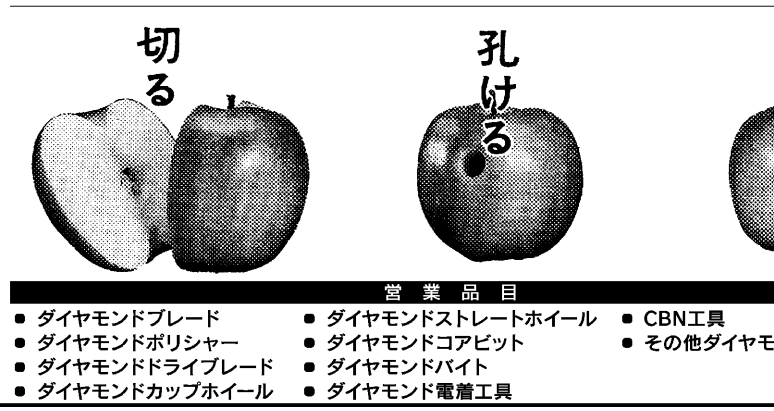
切る

孔ける

営 業 品 目

● ダイヤモンドブレード
● ダイヤモンドポリシャー
● ダイヤモンドドライブレード
● ダイヤモンドカップホイール

● ダイヤモンドストレートホイール
● ダイヤモンドコアビット
● ダイヤモンドバイト
● ダイヤモンド電着工具

● CBN工具
● その他ダイヤモ